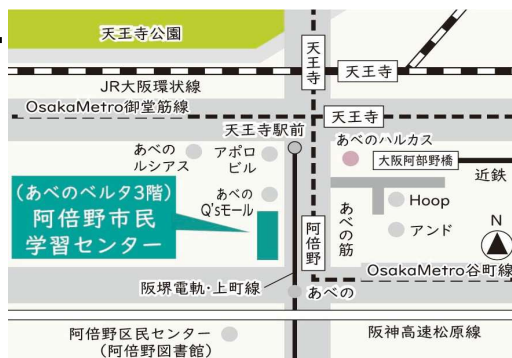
天王寺公園

JR大阪環状線

天王寺

天王寺

OsakaMetro御堂筋線

天王寺

天王寺駅前

あべのハルカス

大阪阿部野橋

近鉄

あべの ルシアス

アポロ ビル

あべの Q'sモール

(あべのベルタ3階)
阿倍野市民
学習センター

Hoop

アンド

あべの筋

阿倍野

N

OsakaMetro谷町線

阪堺電軌・上町線

あべの

阿倍野区民センター
(阿倍野図書館)

阪神高速松原線